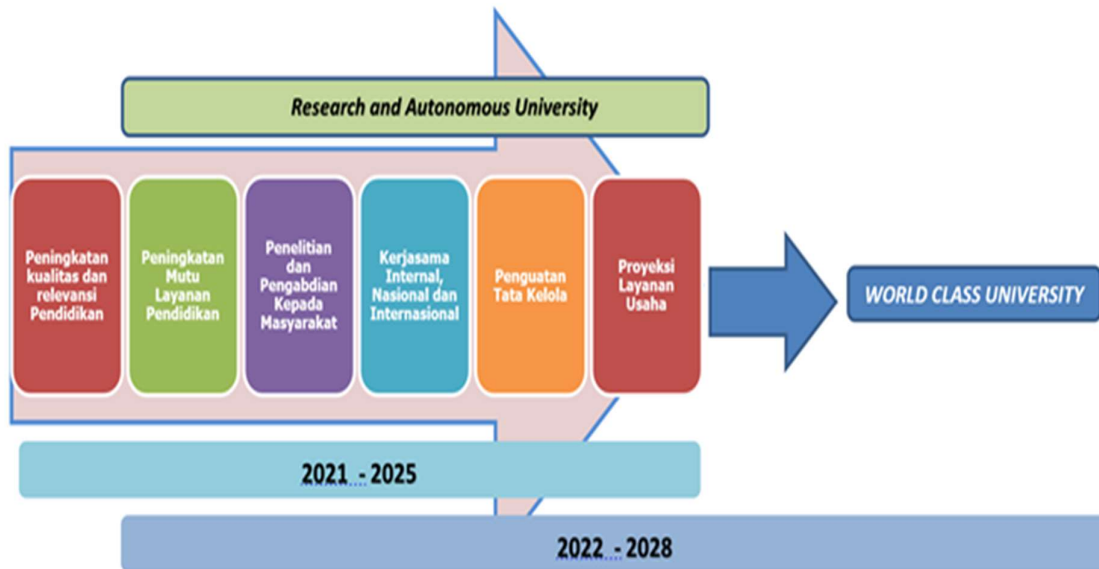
Research and Autonomous University

Peningkatan kualitas dan relevansi Pendidikan

Peningkatan Mutu Layanan Pendidikan

Penelitian dan Pengabdian Kepada Masyarakat

Kerjasama Internal, Nasional dan Internasional

Penguatan Tata Kelola

Proyeksi Layanan Usaha

WORLD CLASS UNIVERSITY

2021 - 2025

2022 - 2028